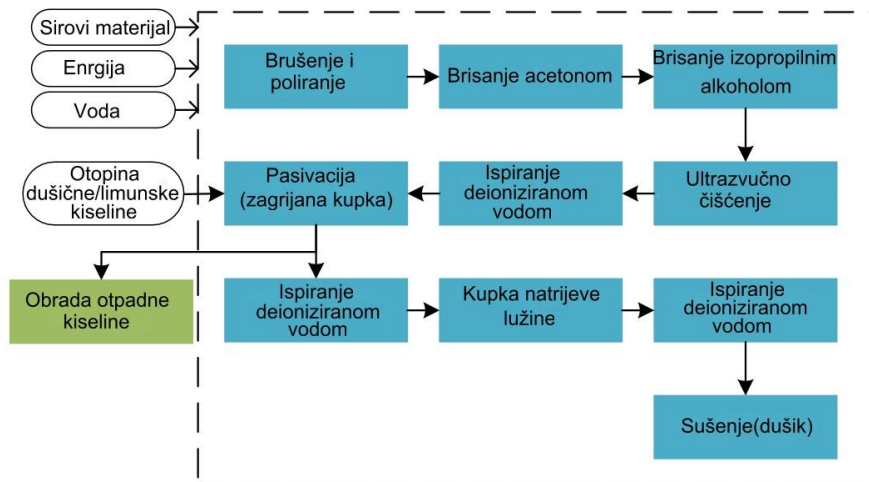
Sirovi materijal

Enrgija

Voda

Brušenje i poliranje

Brisanje acetonom

Brisanje izopropilnim alkoholom

Otopina dušične/limunske kiseline

Pasivacija (zagrijana kupka)

Ispiranje deioniziranom vodom

Ultrazvučno čišćenje

Obrada otpadne kiseline

Ispiranje deioniziranom vodom

Kupka natrijeve lužine

Ispiranje deioniziranom vodom

Sušenje(dušik)